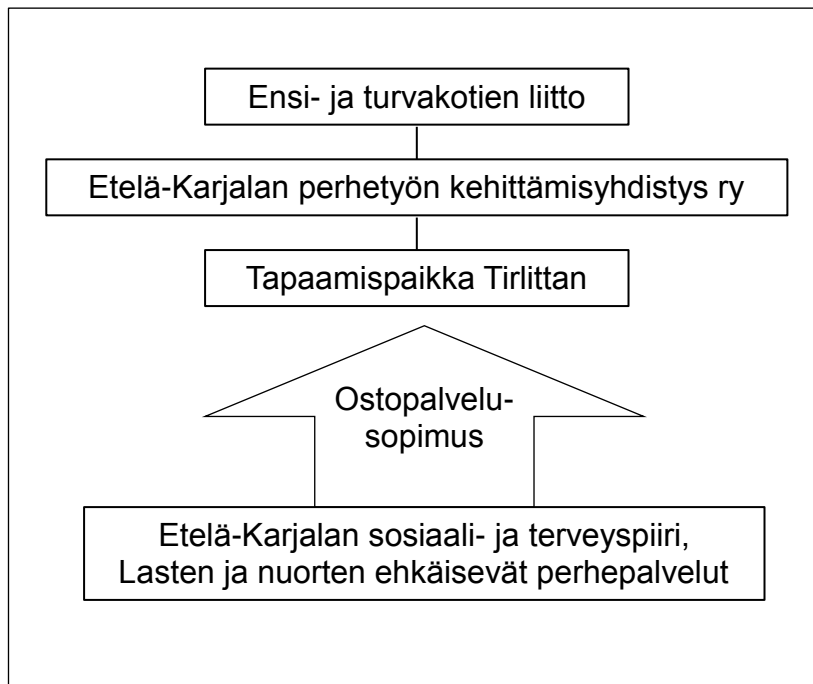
Ensi- ja turvakotien liitto

Etelä-Karjalan perhetyön kehittämisyhdistys ry

Tapaamispaikka Tirlittan

Ostopalvelusopimus

Etelä-Karjalan sosiaali- ja terveyspiiri, Lasten ja nuorten ehkäisevät perhepalvelut